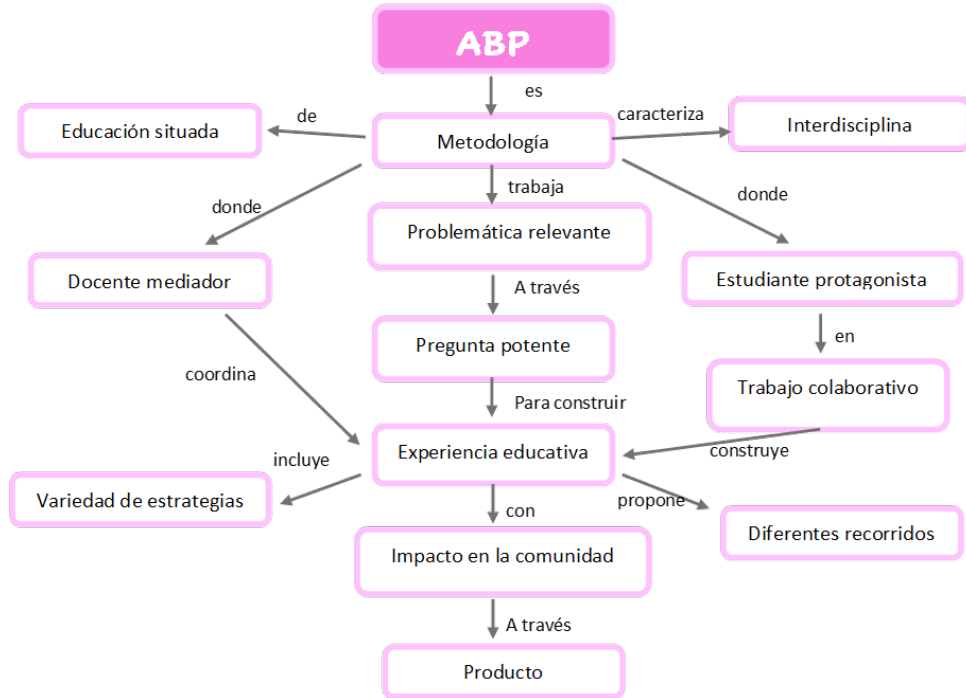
ABP

es

Educación situada

de

Metodología

caracteriza

Interdisciplina

donde

trabaja

donde

Problemática relevante

Docente mediador

A través

Estudiante protagonista

en

Pregunta potente

coordina

Trabajo colaborativo

Para construir

Experiencia educativa

incluye

construye

Variedad de estrategias

con

propone

Diferentes recorridos

Impacto en la comunidad

A través

Producto